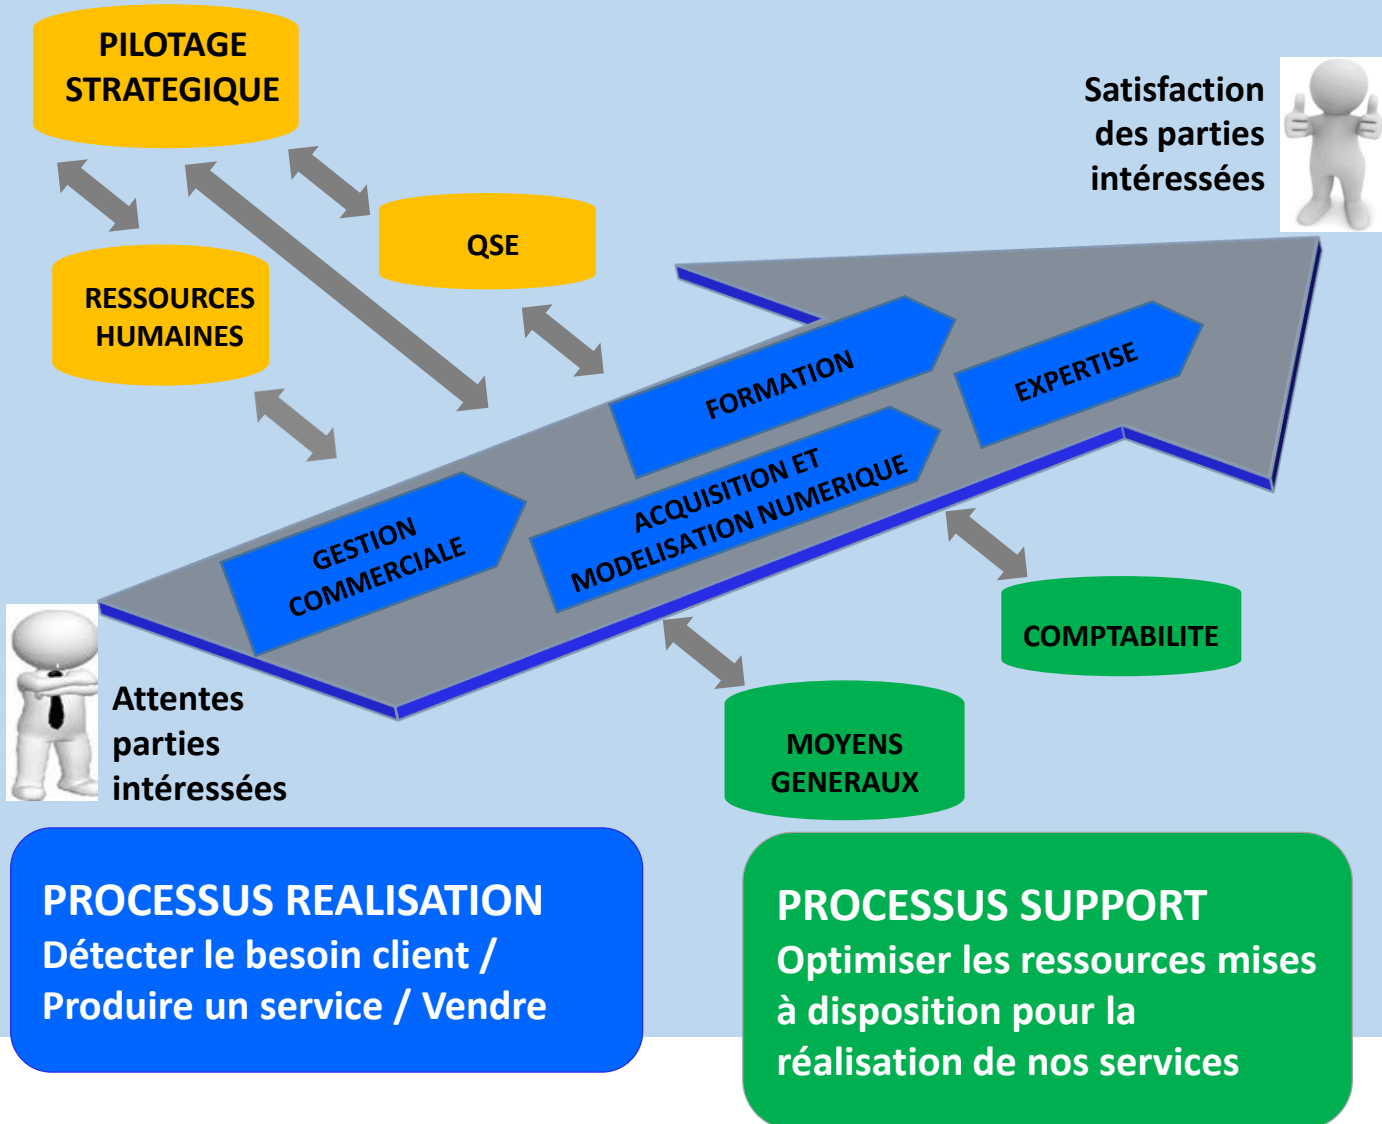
PILOTAGE STRATEGIQUE

Satisfaction des parties intéressées

QSE

RESSOURCES HUMAINES

FORMATION

EXPERTISE

ACQUISITION ET MODELISATION NUMERIQUE

GESTION COMMERCIALE

COMPTABILITE

Attentes parties intéressées

MOYENS GENERAUX

PROCESSUS REALISATION
Détecter le besoin client / Produire un service / Vendre

PROCESSUS SUPPORT
Optimiser les ressources mises à disposition pour la réalisation de nos services